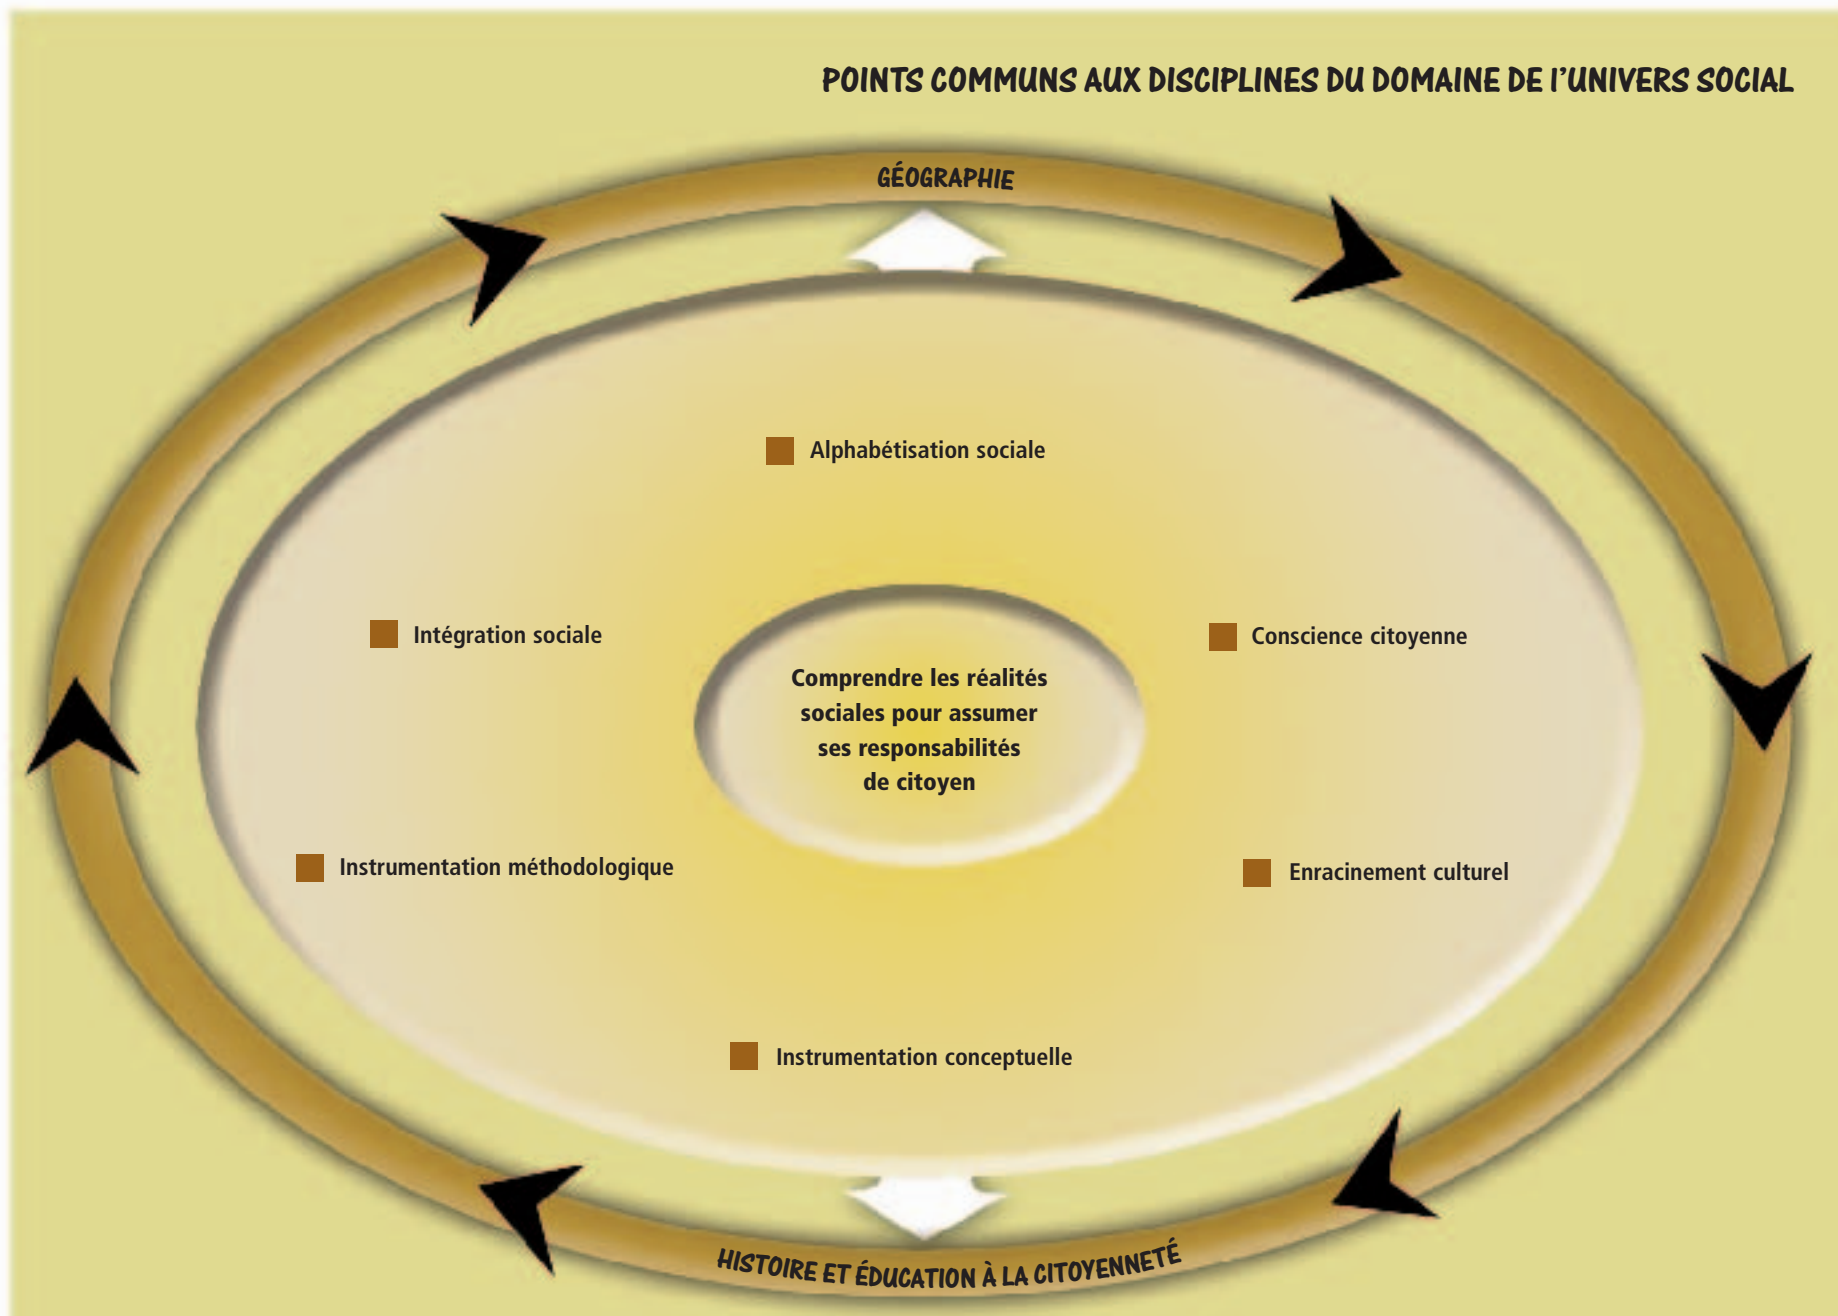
POINTS COMMUNS AUX DISCIPLINES DU DOMAINE DE L'UNIVERS SOCIAL

GÉOGRAPHIE

Alphabétisation sociale

Intégration sociale

Conscience citoyenne

Comprendre les réalités sociales pour assumer ses responsabilités de citoyen

Instrumentation méthodologique

Enracinement culturel

Instrumentation conceptuelle

HISTOIRE ET ÉDUCATION À LA CITOYENNETÉ